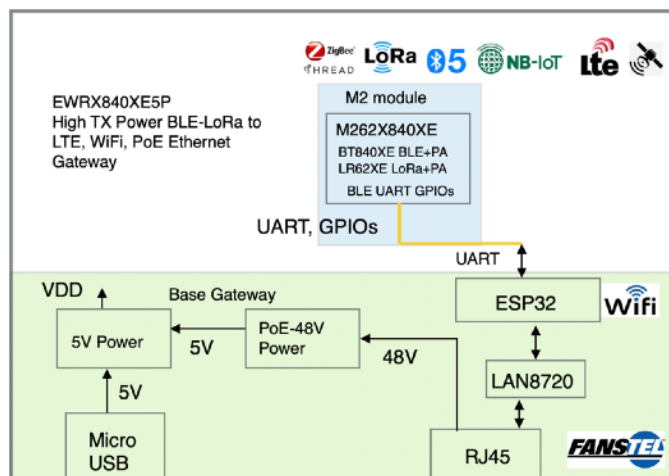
ZigBee THREAD LoRa 5 NB-IoT Lte

EWRX840XE5P
High TX Power BLE-LoRa to LTE, WiFi, PoE Ethernet Gateway

M2 module
M262X840XE
BT840XE BLE+PA
LR62XE LoRa+PA
BLE UART GPIOs

UART, GPIOs

UART

VDD

Base Gateway

5V Power

5V

PoE-48V Power

48V

ESP32

WiFi

LAN8720

5V

Micro USB

RJ45

FANSTEL